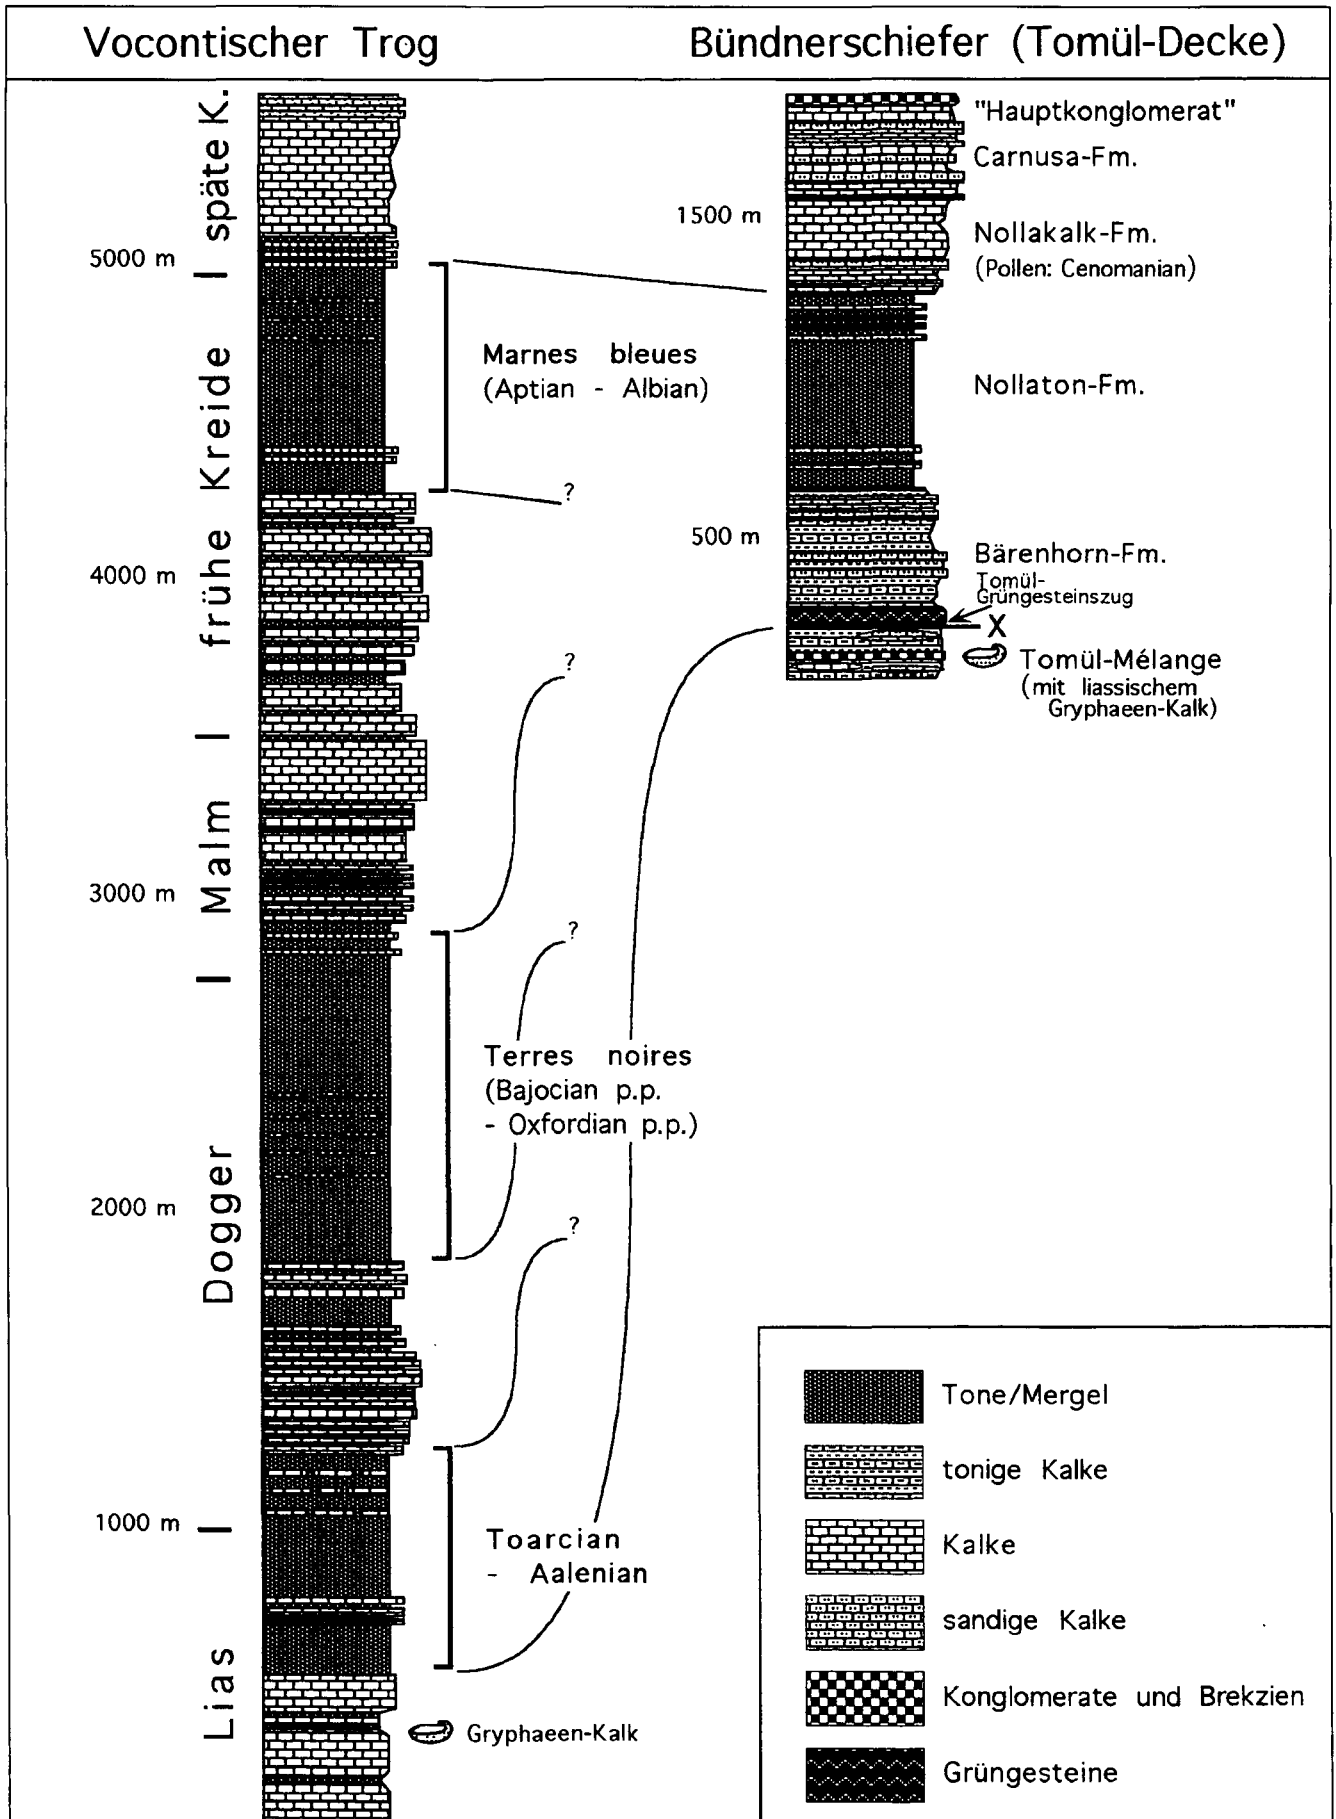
Vocontischer Trog

Bündnerschiefer (Tomül-Decke)

späte K.

frühe Kreide

Malm

Dogger

Lias

5000 m

4000 m

3000 m

2000 m

1000 m

Marnes bleues (Aptian - Albian)

?

?

Terres noires (Bajocian p.p. - Oxfordian p.p.)

?

?

Toarcian - Aalenian

Gryphaeen-Kalk

"Hauptkonglomerat"

Carnusa-Fm.

1500 m

Nollakalk-Fm. (Pollen: Cenomanian)

Nollaton-Fm.

500 m

Bärenhorn-Fm.

Tomül-Grüngesteinszug

X

Tomül-Mélange (mit liassischem Gryphaeen-Kalk)

Tone/Mergel

tonige Kalke

Kalke

sandige Kalke

Konglomerate und Brekzien

Grüngesteine